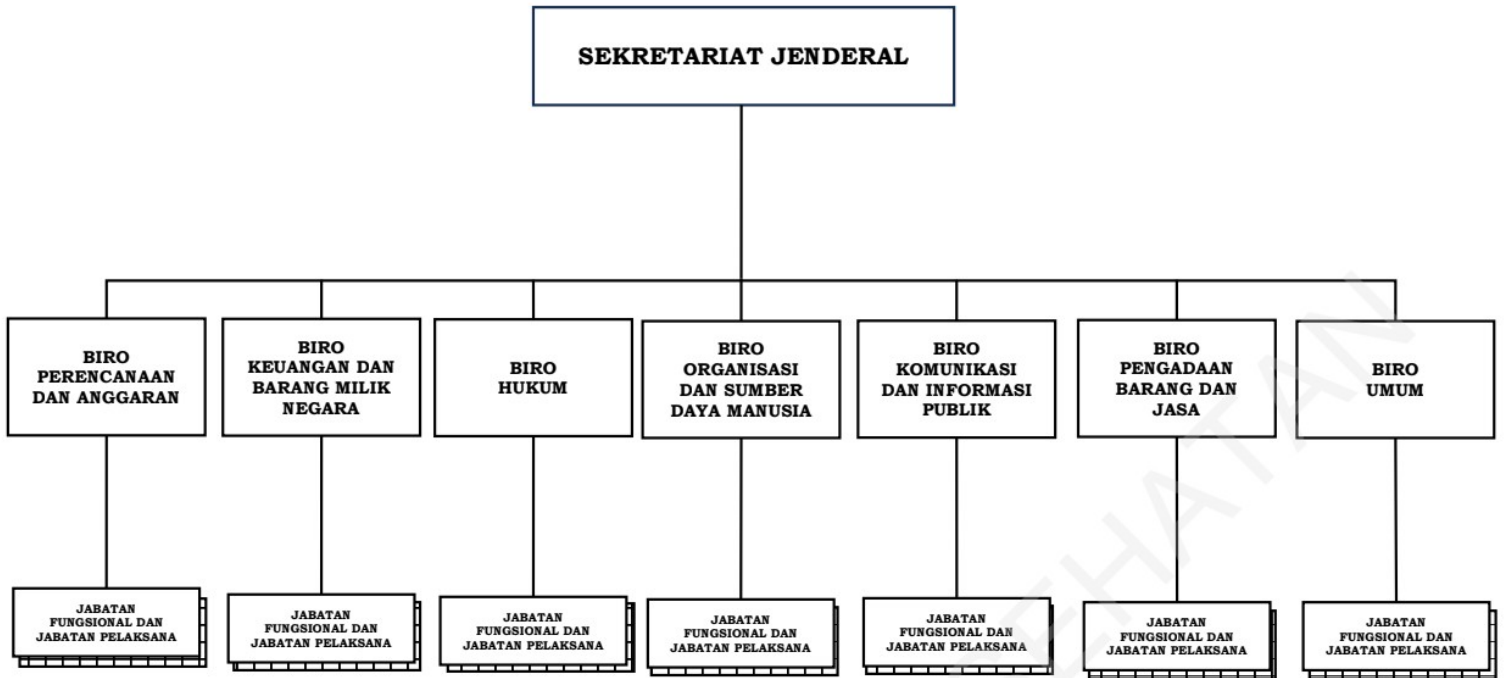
SEKRETARIAT JENDERAL

BIRO PERENCANAAN DAN ANGGARAN

BIRO KEUANGAN DAN BARANG MILIK NEGARA

BIRO HUKUM

BIRO ORGANISASI DAN SUMBER DAYA MANUSIA

BIRO KOMUNIKASI DAN INFORMASI PUBLIK

BIRO PENGADAAN BARANG DAN JASA

BIRO UMUM

JABATAN FUNGSIONAL DAN JABATAN PELAKSANA

JABATAN FUNGSIONAL DAN JABATAN PELAKSANA

JABATAN FUNGSIONAL DAN JABATAN PELAKSANA

JABATAN FUNGSIONAL DAN JABATAN PELAKSANA

JABATAN FUNGSIONAL DAN JABATAN PELAKSANA

JABATAN FUNGSIONAL DAN JABATAN PELAKSANA

JABATAN FUNGSIONAL DAN JABATAN PELAKSANA

KEMENKES
SEHATAN